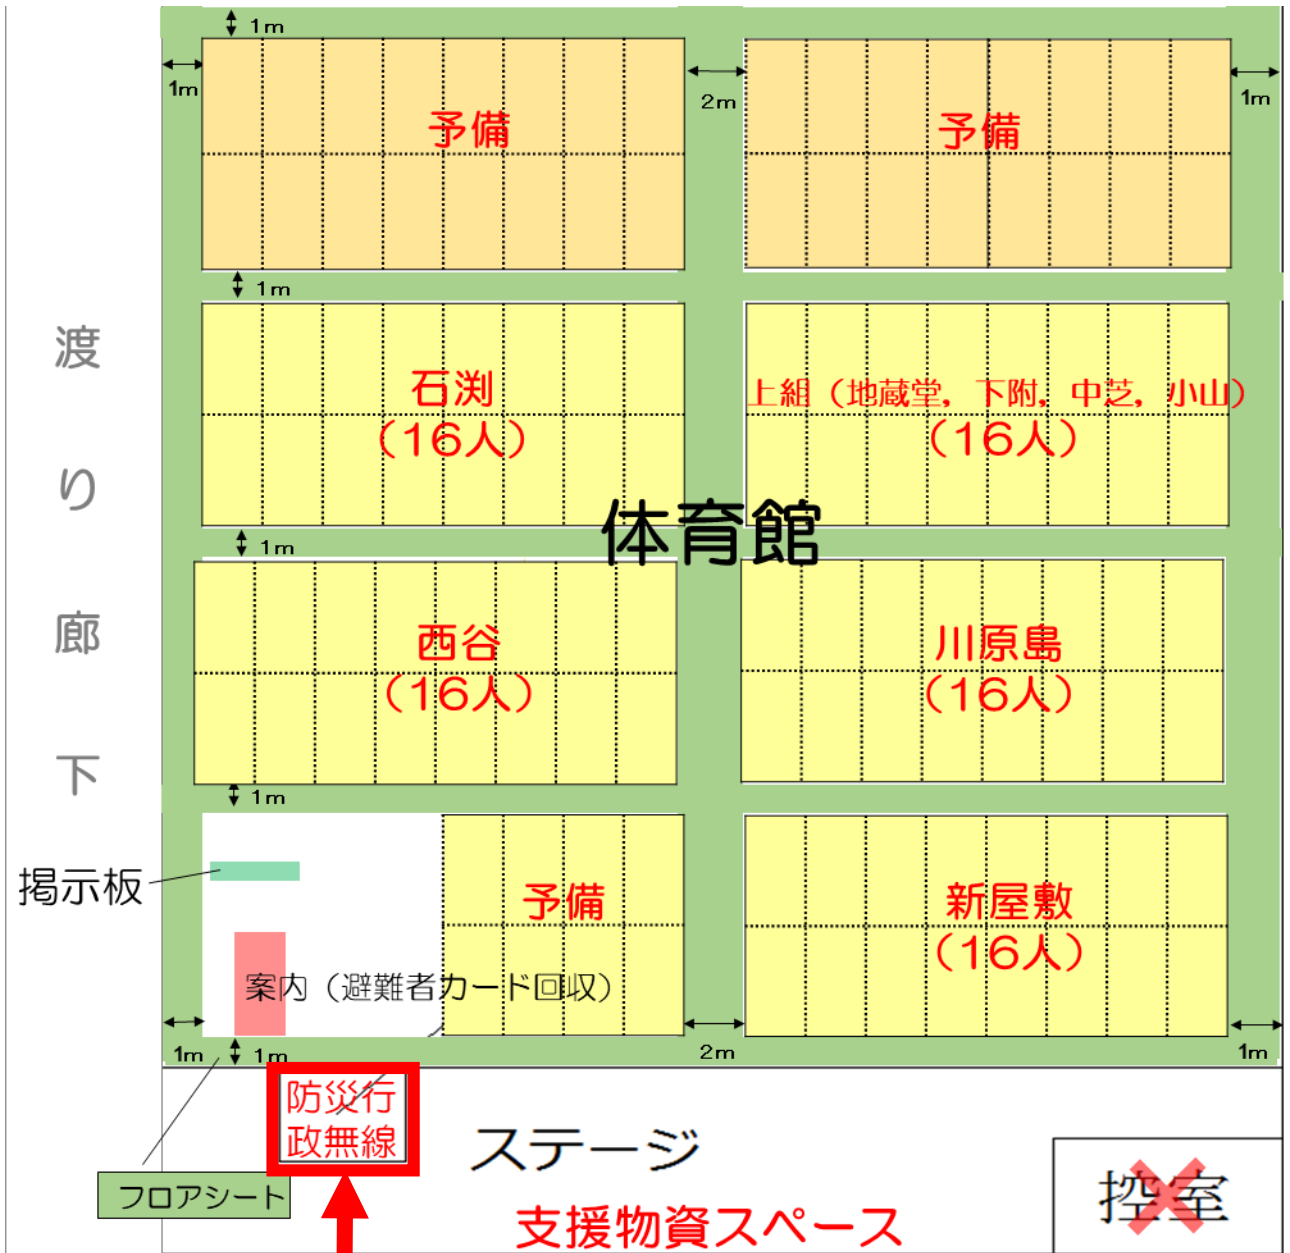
1m
1m
予備
2m
予備
1m
1m
石渕
（16人）
上組（地蔵堂，下附，中芝，小山）
（16人）
渡
り
廊
下
体育館
1m
西谷
（16人）
川原島
（16人）
1m
掲示板
予備
新屋敷
（16人）
案内（避難者カード回収）
1m
1m
2m
1m
防災行
政無線
ステージ
フロアシート
支援物資スペース
控室